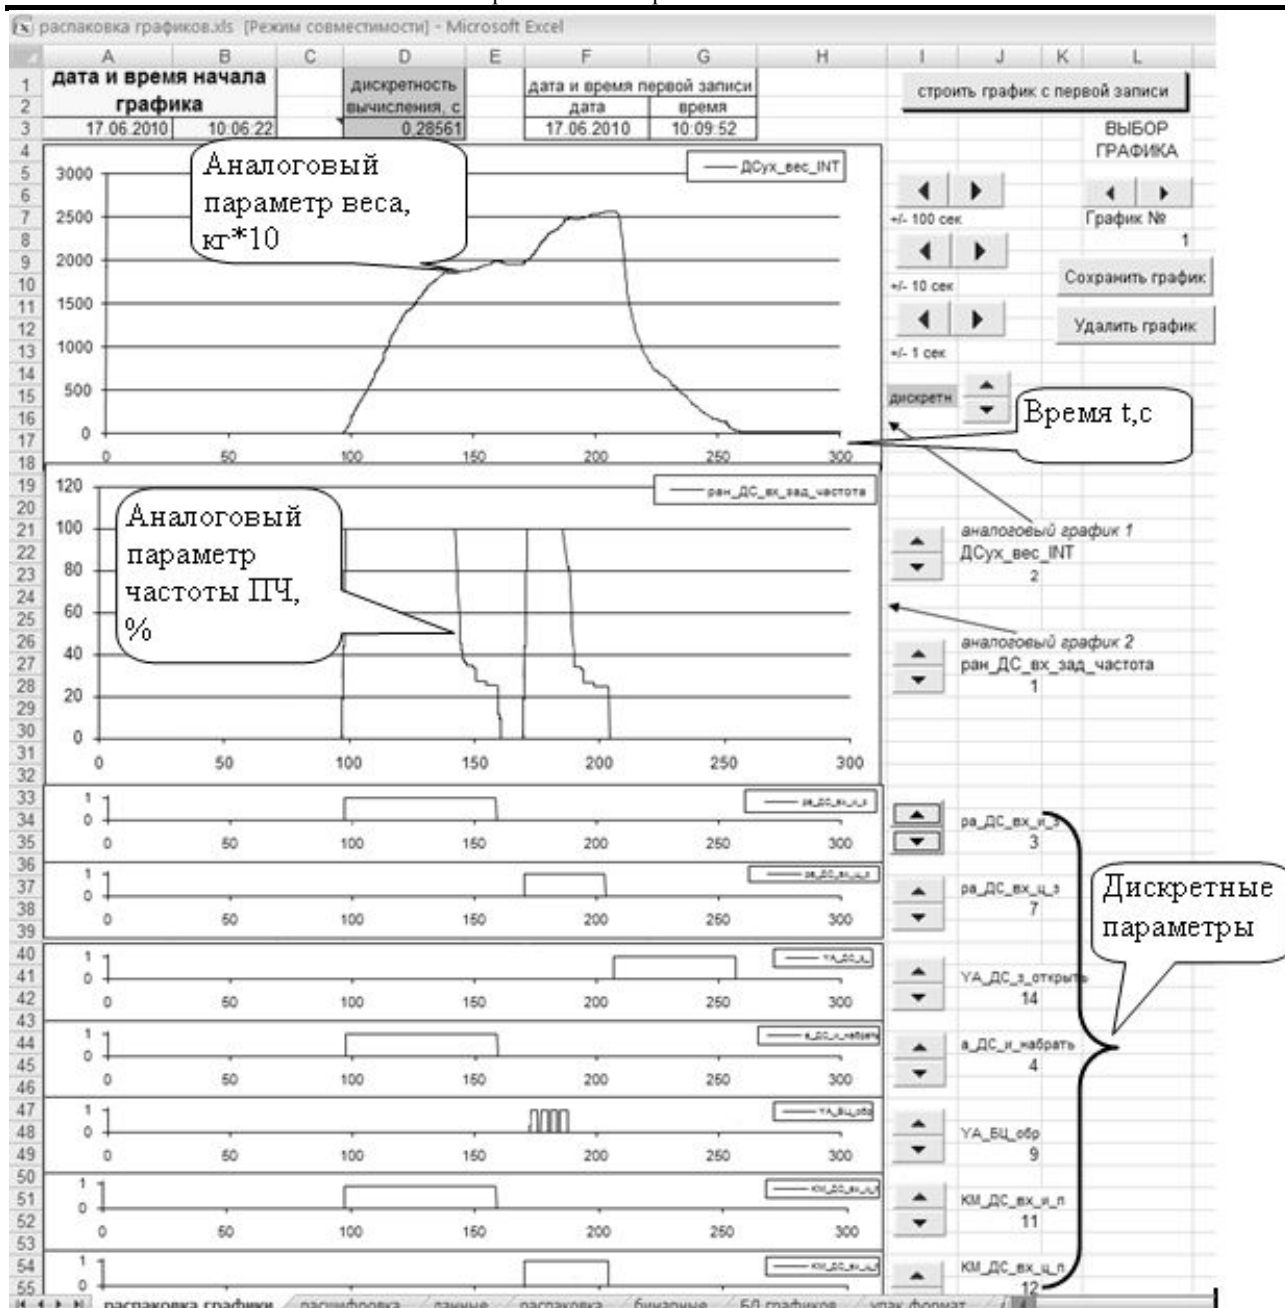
распаковка графиков.xls [Режим совместимости] - Microsoft Excel

| | A | B | C | D | E | F | G | H | I | J | K | L |
|---|---|---|---|---|---|---|---|---|---|---|---|---|
| 1 | дата и время начала графика | | | дискретность вычисления, с | | дата и время первой записи | | | строить график с первой записи | | | |
| 2 | | | | | | дата | время | | | | | |
| 3 | 17.06.2010 | 10:06:22 | | 0,28561 | | 17.06.2010 | 10:09:52 | | | | | ВЫБОР ГРАФИКА |

Аналоговый параметр веса, кг*10

ДСух_вес_INT

3000
2500
2000
1500
1000
500
0
0 50 100 150 200 250 300

+/- 100 сек
+/- 10 сек
+/- 1 сек
дискретн

График №
1
Сохранить график
Удалить график

Время t,c

120
100
80
60
40
20
0
0 50 100 150 200 250 300

Аналоговый параметр частоты ПЧ, %

ран_ДС_вх_зад_частота

аналоговый график 1
ДСух_вес_INT
2

аналоговый график 2
ран_ДС_вх_зад_частота
1

ра_ДС_вх_и_з
3
ра_ДС_вх_ц_з
7
YA_ДС_з_открыть
14
а_ДС_и_набрать
4
YA_БЦ_обр
9
КМ_ДС_вх_и_п
11
КМ_ДС_вх_ц_п
12

Дискретные параметры

1
0
0 50 100 150 200 250 300

распаковка графики / расшифровка / данные / распаковка / бинарные / БД графиков / упак формат /